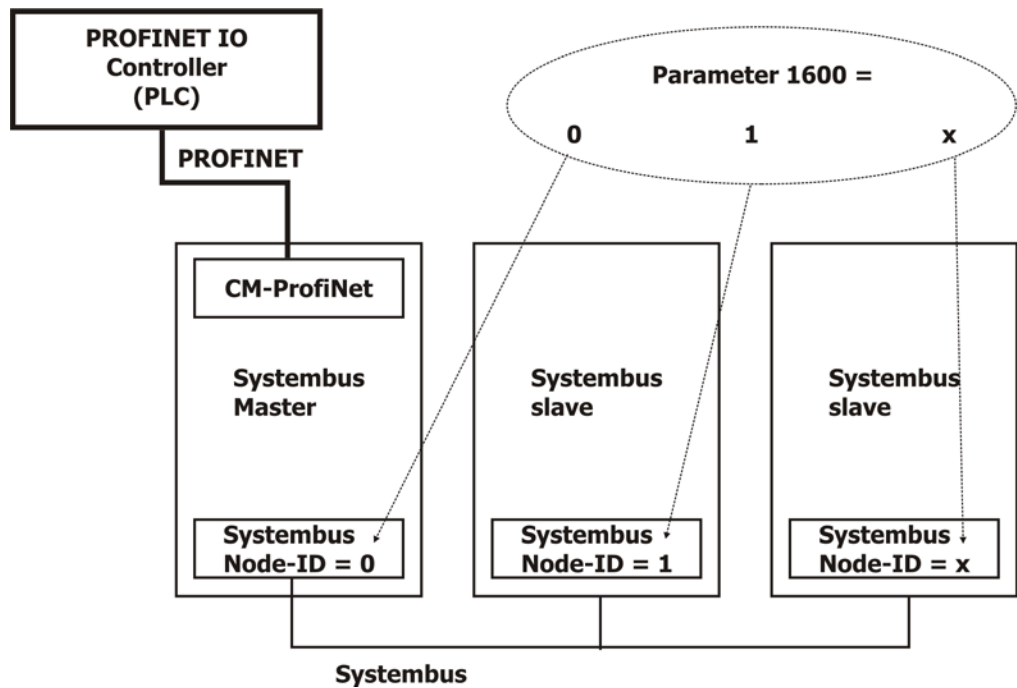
PROFINET IO Controller (PLC)

PROFINET

Parameter 1600 =

0

1

x

CM-ProfiNet

Systembus Master

Systembus slave

Systembus slave

Systembus Node-ID = 0

Systembus Node-ID = 1

Systembus Node-ID = x

Systembus